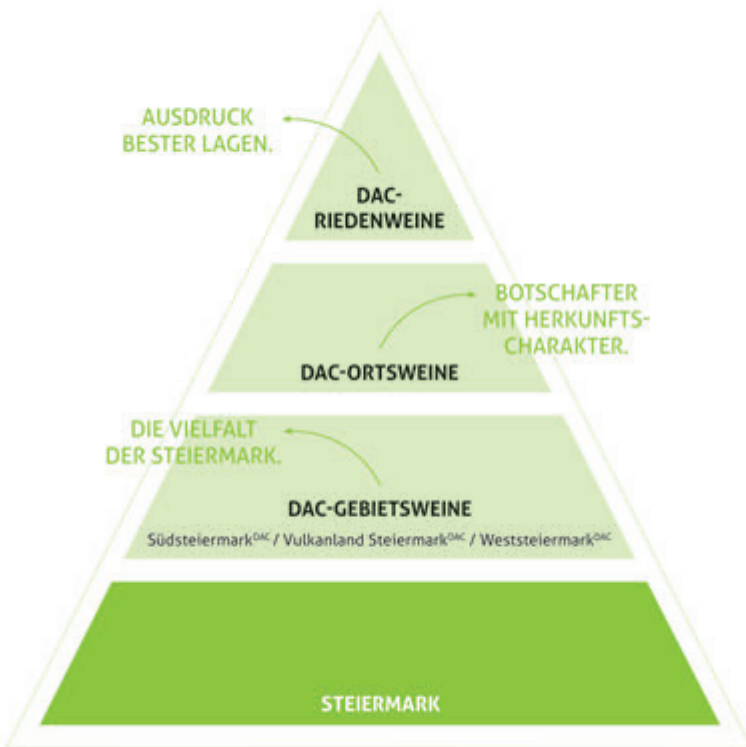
AUSDRUCK BESTER LAGEN.

DAC-RIEDENWEINE

BOTSCHAFTER MIT HERKUNFTSCHARAKTER.

DAC-ORTSWEINE

DIE VIELFALT DER STEIERMARK.

DAC-GEBIETSWEINE

Südsteiermark$^{DAC}$ / Vulkanland Steiermark$^{DAC}$ / Weststeiermark$^{DAC}$

STEIERMARK